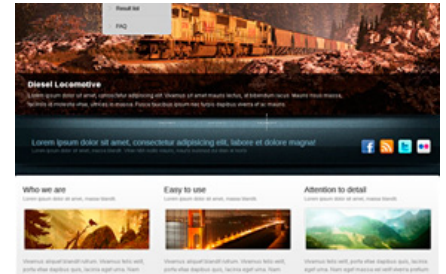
Result list
FAQ

Diesel Locomotive
Lorem ipsum dolor sit amet, consectetur adipiscing elit. Vivamus sit amet libero turpis, id bibendum lacus. Mauris risus mauris, facilisis id molestie vitae, ultrices in mauris. Fusce faucibus ipsum nec turpis dapibus viverra et ac mauris.

Lorem ipsum dolor sit amet, consectetur adipiscing elit, labore et dolore magna!
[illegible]

Who we are
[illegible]

Easy to use
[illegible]

Attention to detail
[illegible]

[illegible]